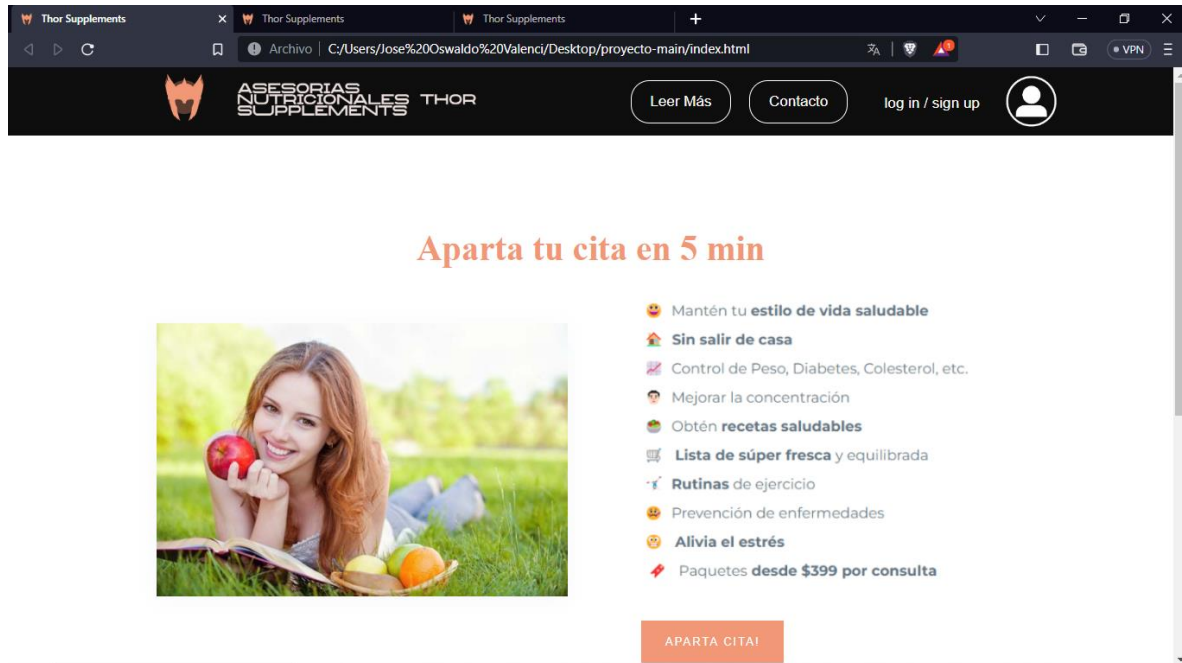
Thor Supplements
Thor Supplements
Thor Supplements
+

Archivo | C:/Users/Jose%20Oswaldo%20Valenci/Desktop/proyecto-main/index.html
VPN

ASESORIAS NUTRICIONALES THOR SUPPLEMENTS
Leer Más
Contacto
log in / sign up

Aparta tu cita en 5 min

Mantén tu **estilo de vida saludable**
**Sin salir de casa**
Control de Peso, Diabetes, Colesterol, etc.
Mejorar la concentración
Obtén **recetas saludables**
**Lista de súper fresca** y equilibrada
**Rutinas** de ejercicio
Prevención de enfermedades
**Alivia el estrés**
Paquetes **desde $399 por consulta**

APARTA CITA!